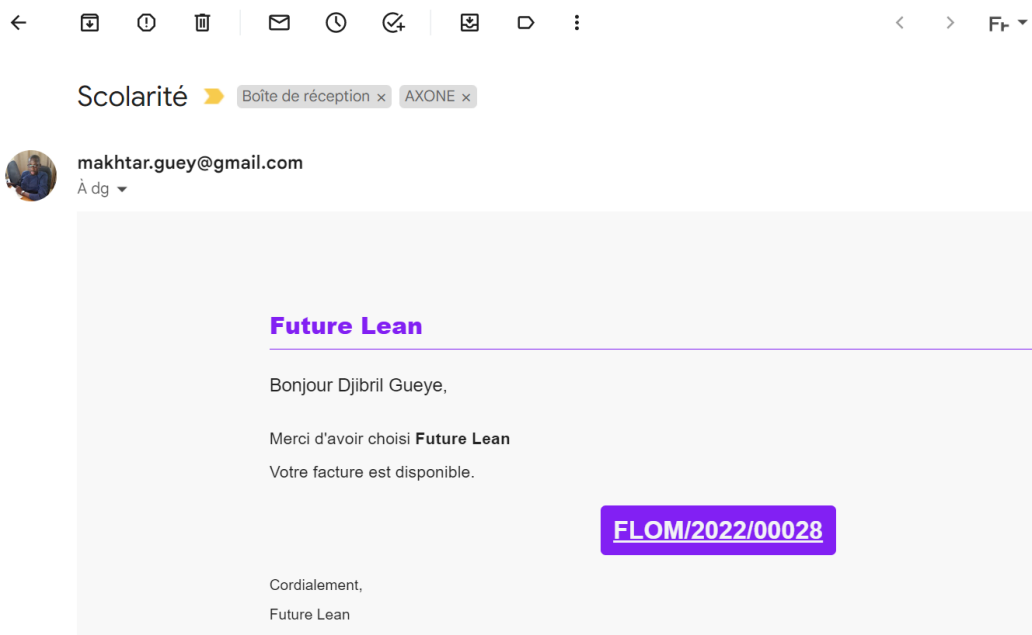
Scolarité

Boîte de réception ×

AXONE ×

makhtar.guey@gmail.com

À dg

Future Lean

Bonjour Djibril Gueye,

Merci d'avoir choisi **Future Lean**

Votre facture est disponible.

FLOM/2022/00028

Cordialement,

Future Lean